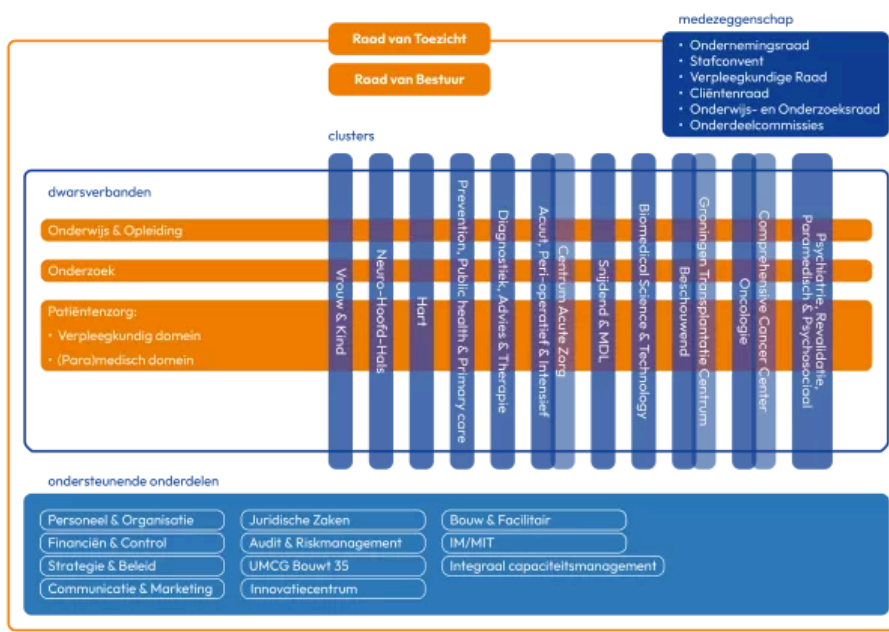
Raad van Toezicht

Raad van Bestuur

medezeggenschap
• Ondernemingsraad
• Stafconvent
• Verpleegkundige Raad
• Cliëntenraad
• Onderwijs- en Onderzoeksraad
• Onderdeelcommissies

clusters

dwarsverbanden

Onderwijs & Opleiding

Onderzoek

Patiëntenzorg:
• Verpleegkundig domein
• (Para)medisch domein

Vrouw & Kind

Neuro-Hoofd-Hals

Hart

Prevention, Public health & Primary care

Diagnostiek, Advies & Therapie

Acuut, Peri-operatief & Intensief

Centrum Acute Zorg

Snijdend & MDL

Biomedical Science & Technology

Beschouwend

Groningen Transplantatie Centrum

Oncologie

Comprehensive Cancer Center

Psychiatrie, Revalidatie, Paramedisch & Psychosociaal

ondersteunende onderdelen

Personeel & Organisatie
Financiën & Control
Strategie & Beleid
Communicatie & Marketing

Juridische Zaken
Audit & Riskmanagement
UMCG Bouwt 35
Innovatiecentrum

Bouw & Facilitair
IM/MIT
Integraal capaciteitsmanagement